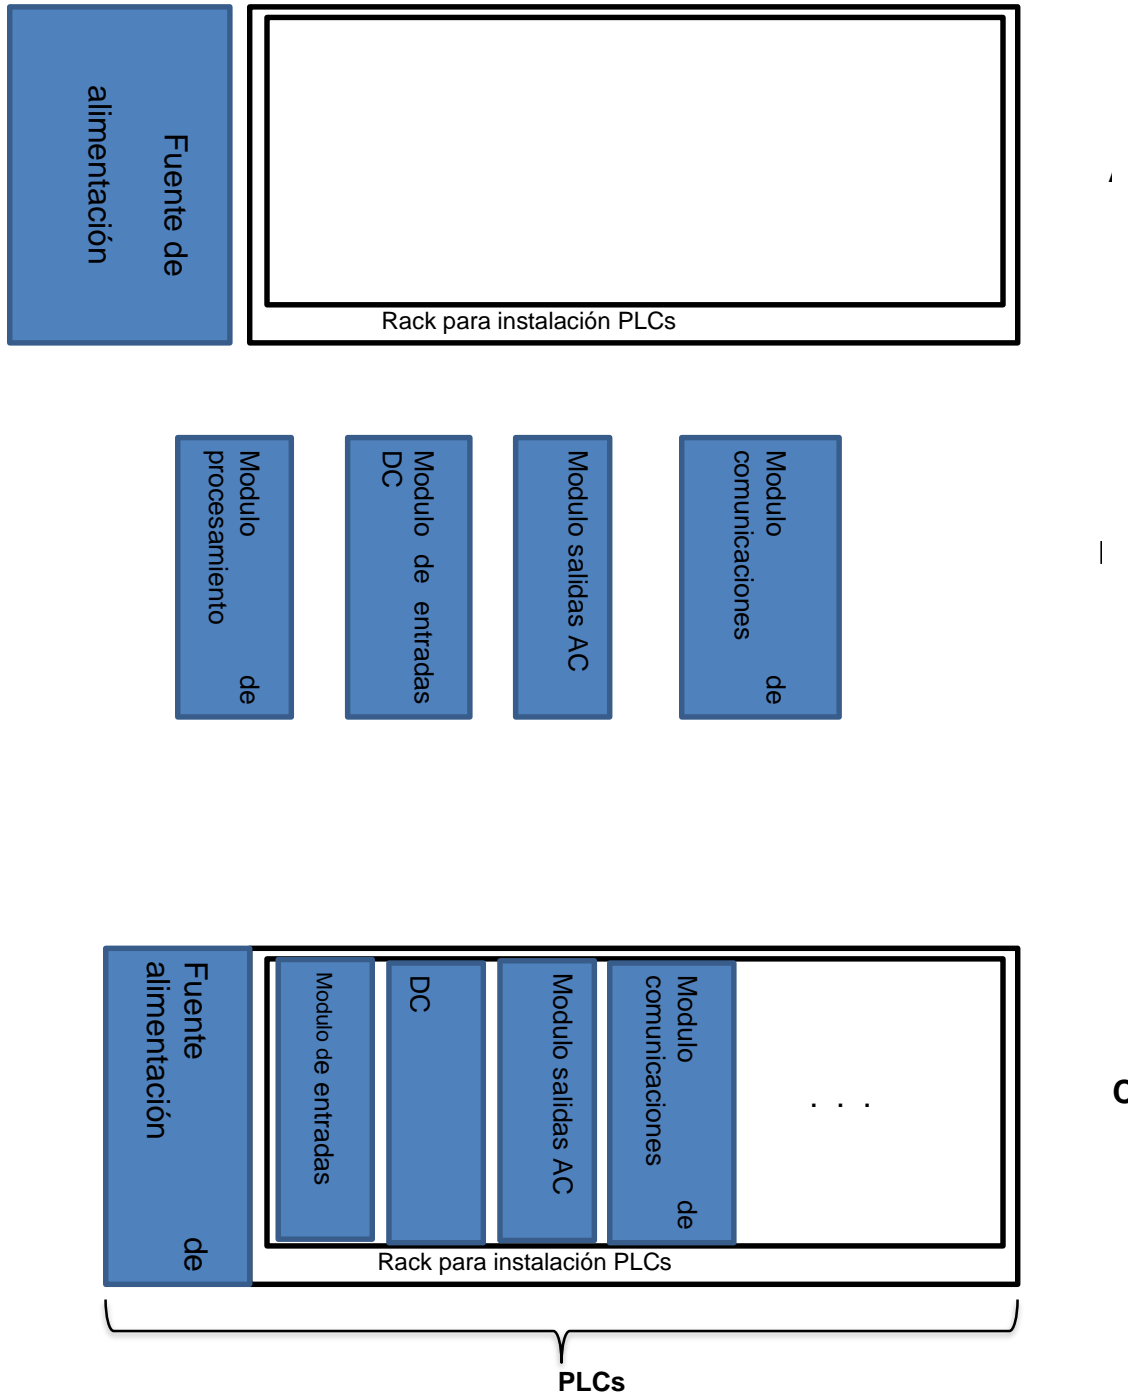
Fuente de alimentación

Rack para instalación PLCs

Modulo de procesamiento

Modulo de entradas DC

Modulo salidas AC

Modulo de comunicaciones

Fuente de alimentación

Modulo de entradas

DC

Modulo salidas AC

Modulo de comunicaciones

. . .

Rack para instalación PLCs

PLCs